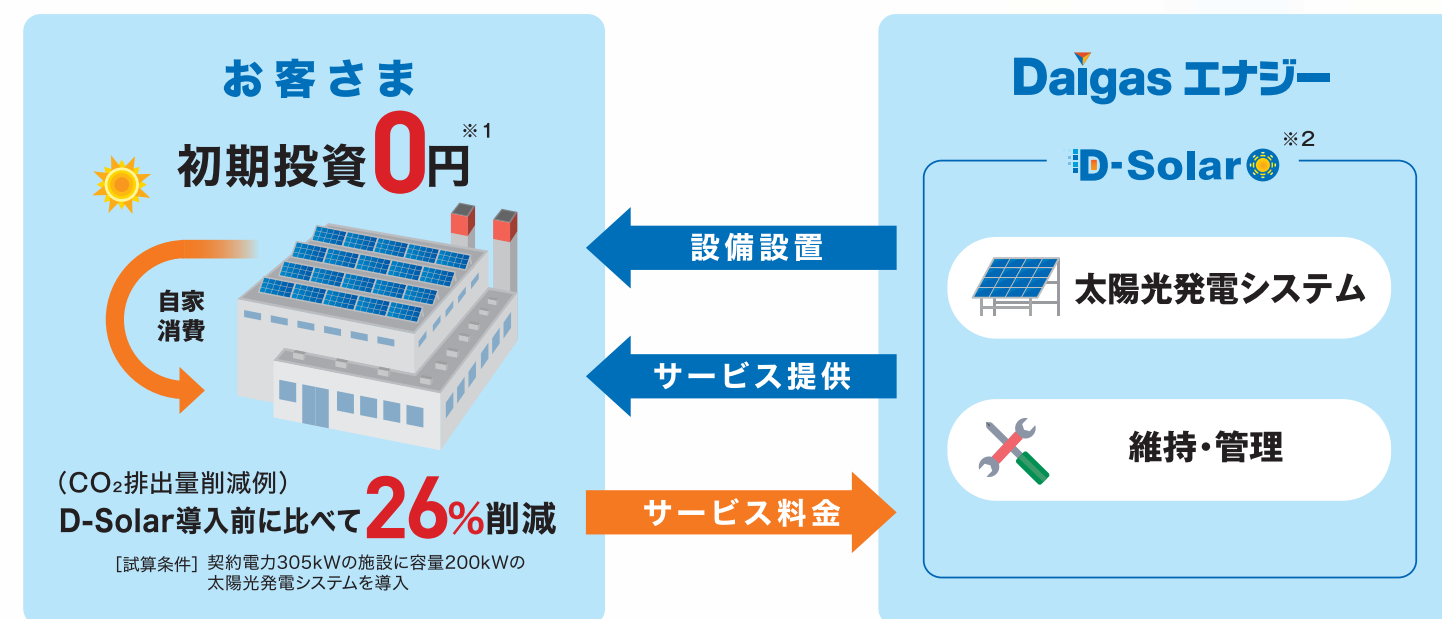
お客さま

初期投資0円※1

自家消費

（$CO_2$排出量削減例）
D-Solar導入前に比べて26%削減

［試算条件］契約電力305kWの施設に容量200kWの太陽光発電システムを導入

設備設置

サービス提供

サービス料金

Daigas エナジー

D-Solar※2

太陽光発電システム

維持・管理